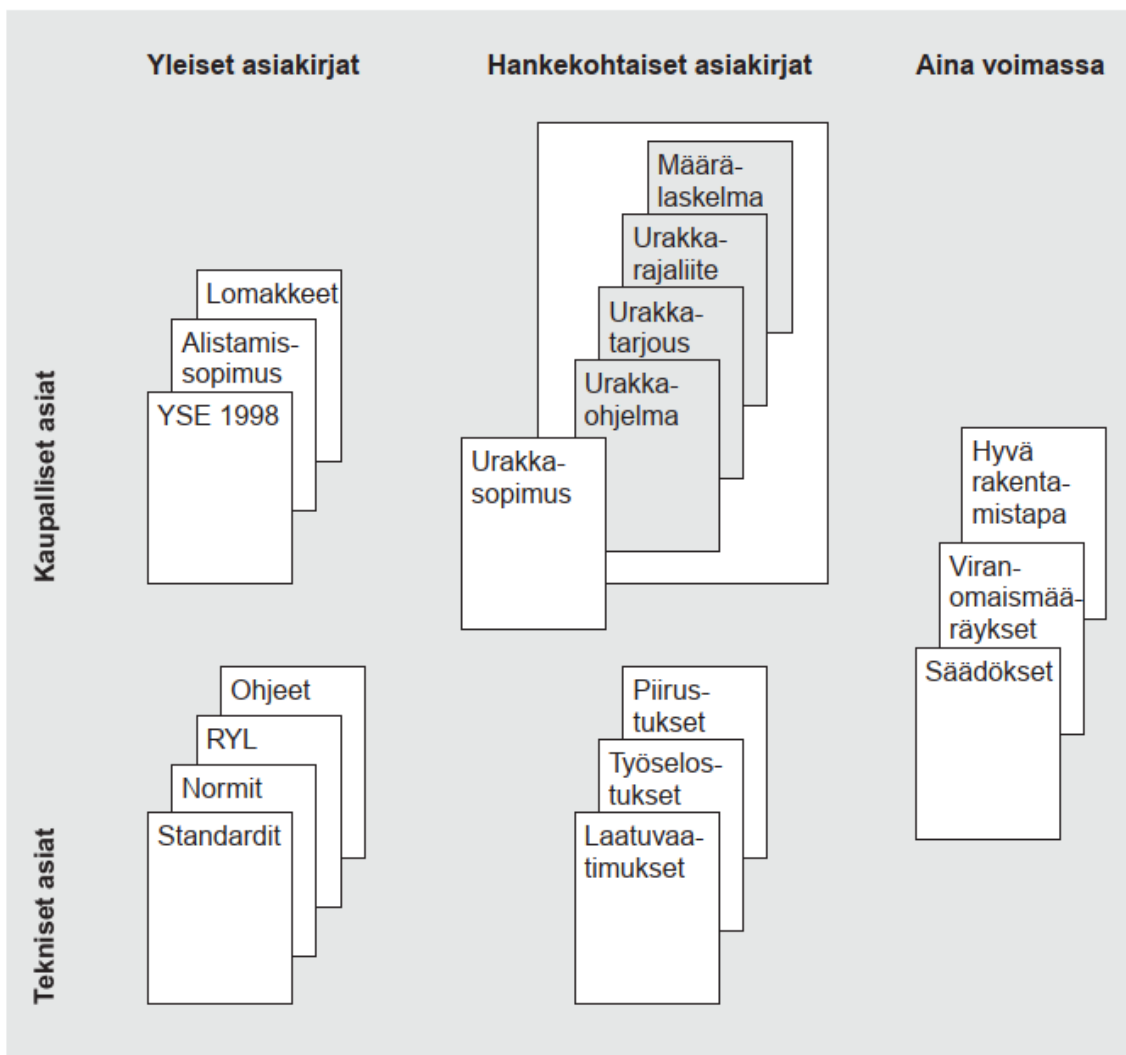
Yleiset asiakirjat

Hankekohtaiset asiakirjat

Aina voimassa

Kaupalliset asiat

Lomakkeet

Alistamissopimus

YSE 1998

Määrälaskelma

Urakkarajaliite

Urakkatarjous

Urakkaohjelma

Urakkasopimus

Hyvä rakentamistapa

Viranomaismääräykset

Säädökset

Tekniset asiat

Ohjeet

RYL

Normit

Standardit

Piirustukset

Työselostukset

Laatuvaatimukset